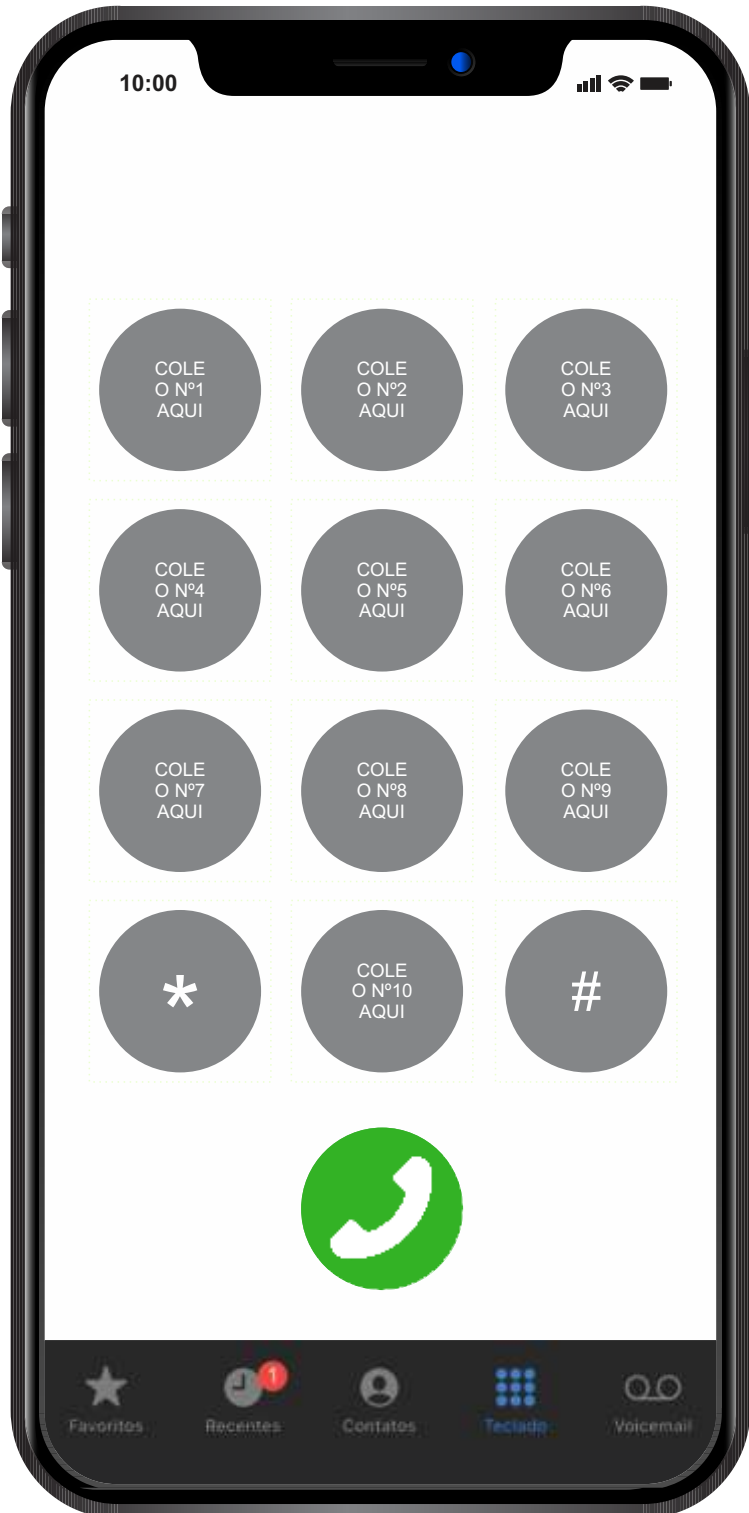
10:00

COLE O Nº1 AQUI

COLE O Nº2 AQUI

COLE O Nº3 AQUI

COLE O Nº4 AQUI

COLE O Nº5 AQUI

COLE O Nº6 AQUI

COLE O Nº7 AQUI

COLE O Nº8 AQUI

COLE O Nº9 AQUI

*

COLE O Nº10 AQUI

#

Favoritos

1

Recentes

Contatos

Teclado

Voicemail